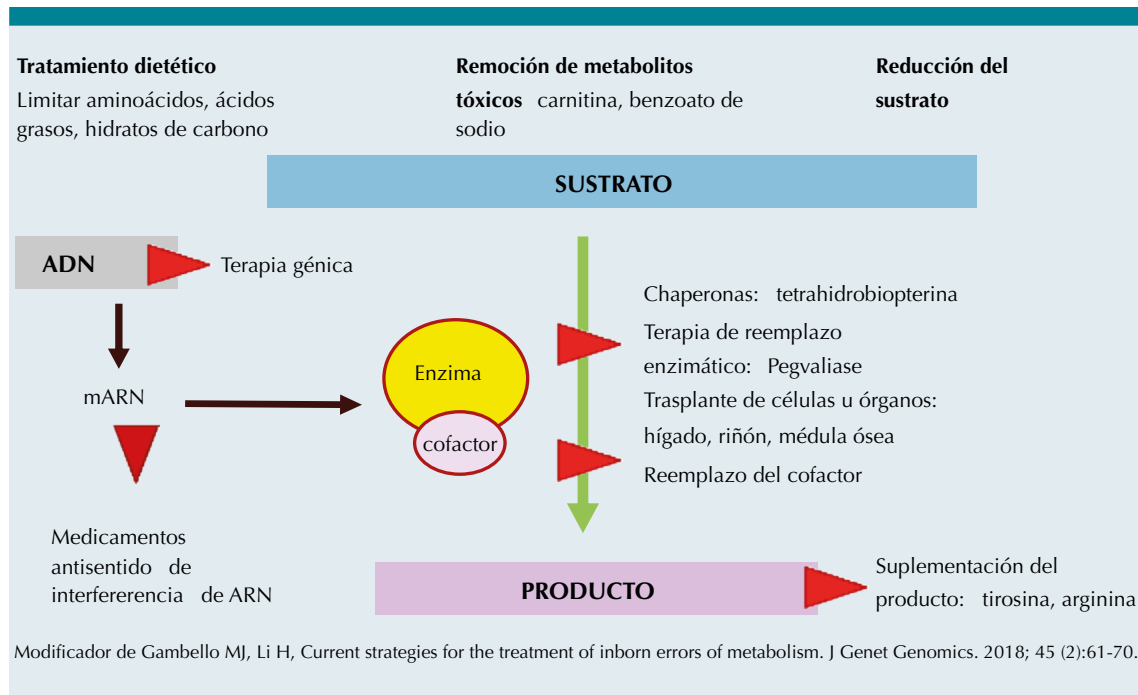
Tratamiento dietético
Limitar aminoácidos, ácidos grasos, hidratos de carbono

Remoción de metabolitos tóxicos carnitina, benzoato de sodio

Reducción del sustrato

SUSTRATO

ADN

Terapia génica

mARN

Medicamentos antisentido de interfererencia de ARN

Enzima

cofactor

Chaperonas: tetrahidrobiopterina
Terapia de reemplazo enzimático: Pegvaliase
Trasplante de células u órganos: hígado, riñón, médula ósea
Reemplazo del cofactor

PRODUCTO

Suplementación del producto: tirosina, arginina

Modificador de Gambello MJ, Li H, Current strategies for the treatment of inborn errors of metabolism. J Genet Genomics. 2018; 45 (2):61-70.